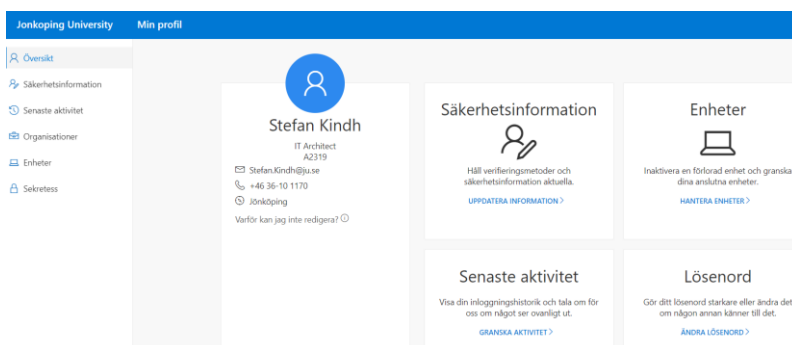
Jonkoping University Min profil

Översikt
Säkerhetsinformation
Senaste aktivitet
Organisationer
Enheter
Sekretess

Stefan Kindh
IT Architect
A2319
Stefan.Kindh@ju.se
+46 36-10 1170
Jönköping
Varför kan jag inte redigera?

Säkerhetsinformation
Håll verifieringsmetoder och säkerhetsinformation aktuella.
UPPDATERA INFORMATION >

Enheter
Inaktivera en förlorad enhet och granska dina anslutna enheter.
HANTERA ENHETER >

Senaste aktivitet
Visa din inloggningshistorik och tala om för oss om något ser ovanligt ut.
GRANSKA AKTIVITET >

Lösenord
Gör ditt lösenord starkare eller ändra det om någon annan känner till det.
ÄNDRA LÖSENORD >